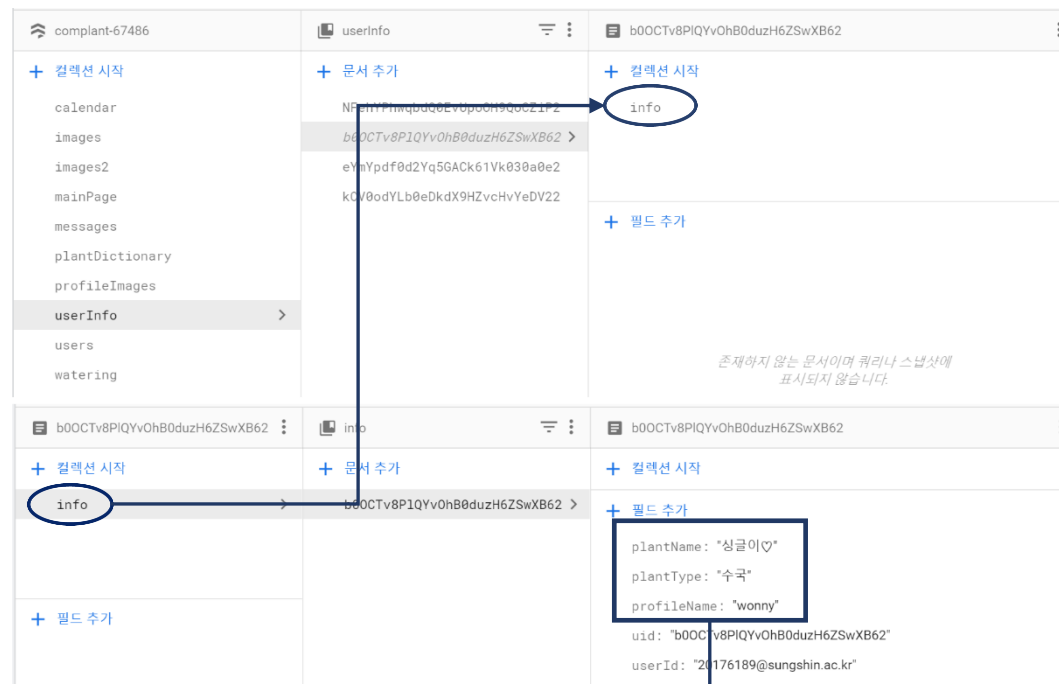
complant-67486

+ 컬렉션 시작

calendar
images
images2
mainPage
messages
plantDictionary
profileImages
userInfo
users
watering

userInfo

+ 문서 추가

NF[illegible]
b0OCTv8PlQYvOhB0duzH6ZSwXB62
eYmYpdf0d2Yq5GACk61Vk030a0e2
kOV0odYLb0eDkdX9HZvcHvYeDV22

b0OCTv8PlQYvOhB0duzH6ZSwXB62

+ 컬렉션 시작

info

+ 필드 추가

존재하지 않는 문서이며 쿼리나 스냅샷에 표시되지 않습니다.

b0OCTv8PlQYvOhB0duzH6ZSwXB62

+ 컬렉션 시작

info

+ 필드 추가

info

+ 문서 추가

b0OCTv8PlQYvOhB0duzH6ZSwXB62

b0OCTv8PlQYvOhB0duzH6ZSwXB62

+ 컬렉션 시작

+ 필드 추가

plantName: "싱글이♡"
plantType: "수국"
profileName: "wonny"
uid: "b0OCTv8PlQYvOhB0duzH6ZSwXB62"
userId: "20176189@sungshin.ac.kr"